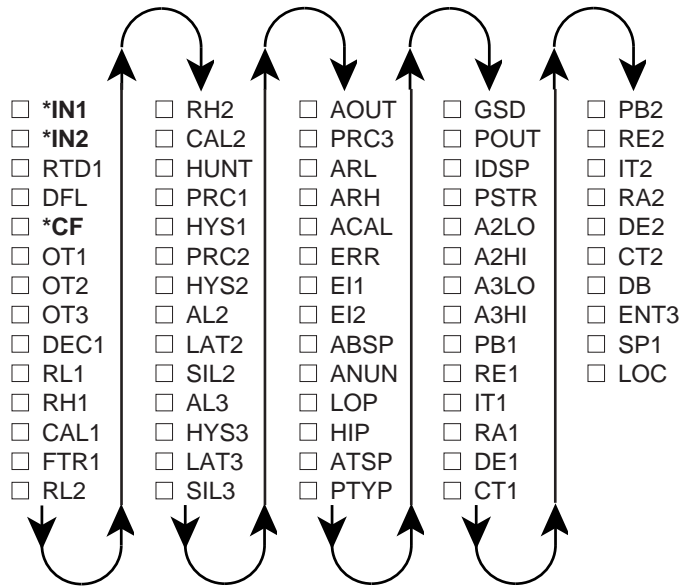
☐ **\*IN1**
☐ **\*IN2**
☐ RTD1
☐ DFL
☐ **\*CF**
☐ OT1
☐ OT2
☐ OT3
☐ DEC1
☐ RL1
☐ RH1
☐ CAL1
☐ FTR1
☐ RL2

☐ RH2
☐ CAL2
☐ HUNT
☐ PRC1
☐ HYS1
☐ PRC2
☐ HYS2
☐ AL2
☐ LAT2
☐ SIL2
☐ AL3
☐ HYS3
☐ LAT3
☐ SIL3

☐ AOUT
☐ PRC3
☐ ARL
☐ ARH
☐ ACAL
☐ ERR
☐ EI1
☐ EI2
☐ ABSP
☐ ANUN
☐ LOP
☐ HIP
☐ ATSP
☐ PTYP

☐ GSD
☐ POUT
☐ IDSP
☐ PSTR
☐ A2LO
☐ A2HI
☐ A3LO
☐ A3HI
☐ PB1
☐ RE1
☐ IT1
☐ RA1
☐ DE1
☐ CT1

☐ PB2
☐ RE2
☐ IT2
☐ RA2
☐ DE2
☐ CT2
☐ DB
☐ ENT3
☐ SP1
☐ LOC